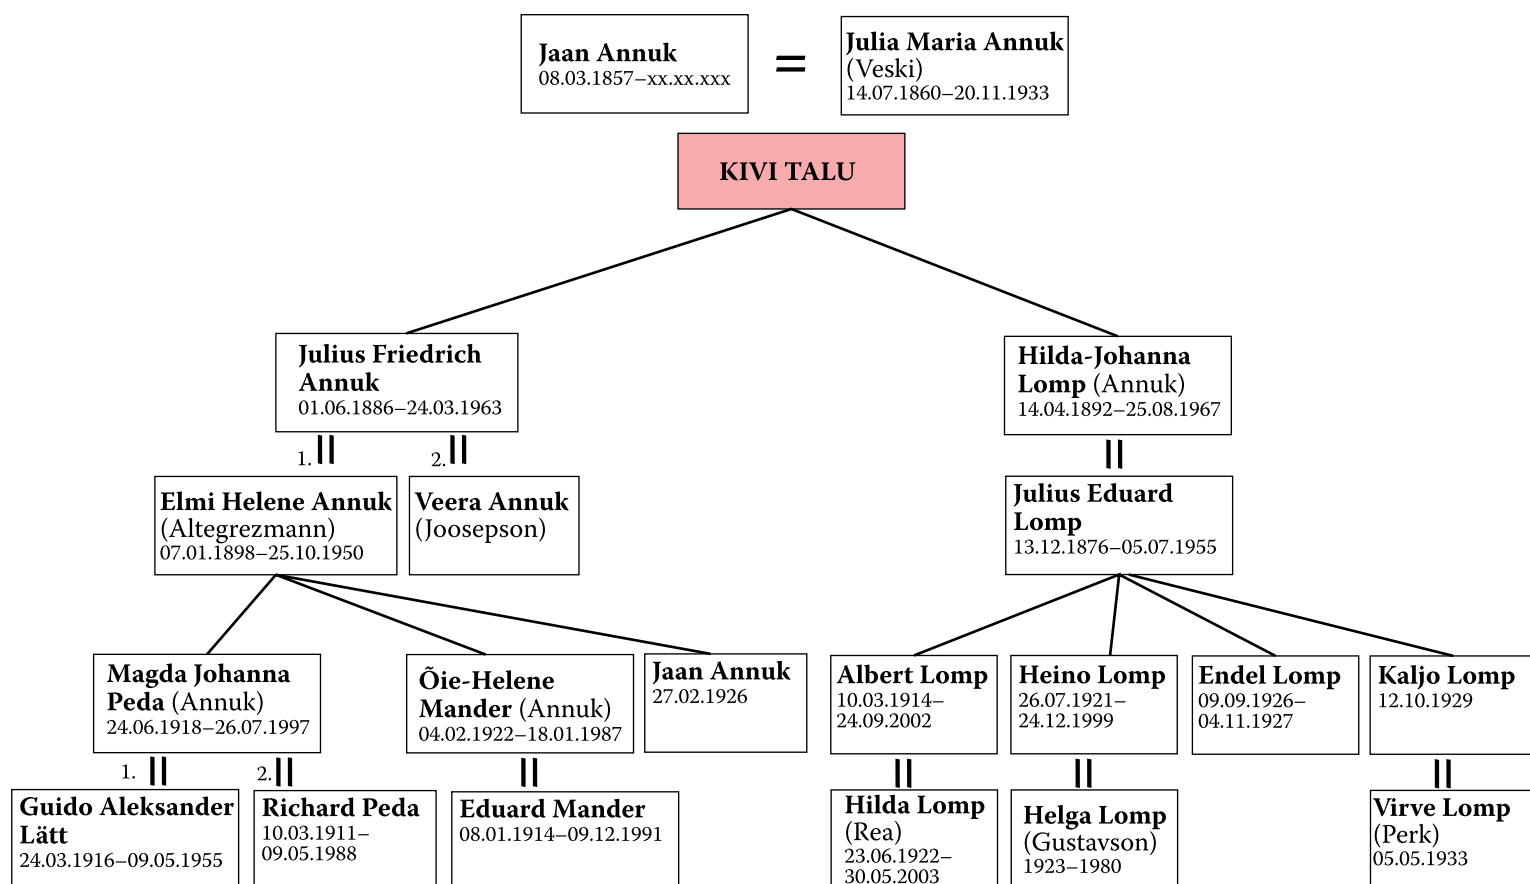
Jaan Annuk
08.03.1857–xx.xx.xxx

=

Julia Maria Annuk
(Veski)
14.07.1860–20.11.1933

KIVI TALU

Julius Friedrich Annuk
01.06.1886–24.03.1963

1.

2.

Elmi Helene Annuk
(Altegrezmann)
07.01.1898–25.10.1950

Veera Annuk
(Joosepson)

Hilda-Johanna Lomp (Annuk)
14.04.1892–25.08.1967

Julius Eduard Lomp
13.12.1876–05.07.1955

Magda Johanna Peda (Annuk)
24.06.1918–26.07.1997

Õie-Helene Mander (Annuk)
04.02.1922–18.01.1987

Jaan Annuk
27.02.1926

Albert Lomp
10.03.1914–24.09.2002

Heino Lomp
26.07.1921–24.12.1999

Endel Lomp
09.09.1926–04.11.1927

Kaljo Lomp
12.10.1929

1.

2.

Guido Aleksander Lätt
24.03.1916–09.05.1955

Richard Peda
10.03.1911–09.05.1988

Eduard Mander
08.01.1914–09.12.1991

Hilda Lomp
(Rea)
23.06.1922–30.05.2003

Helga Lomp
(Gustavson)
1923–1980

Virve Lomp
(Perk)
05.05.1933